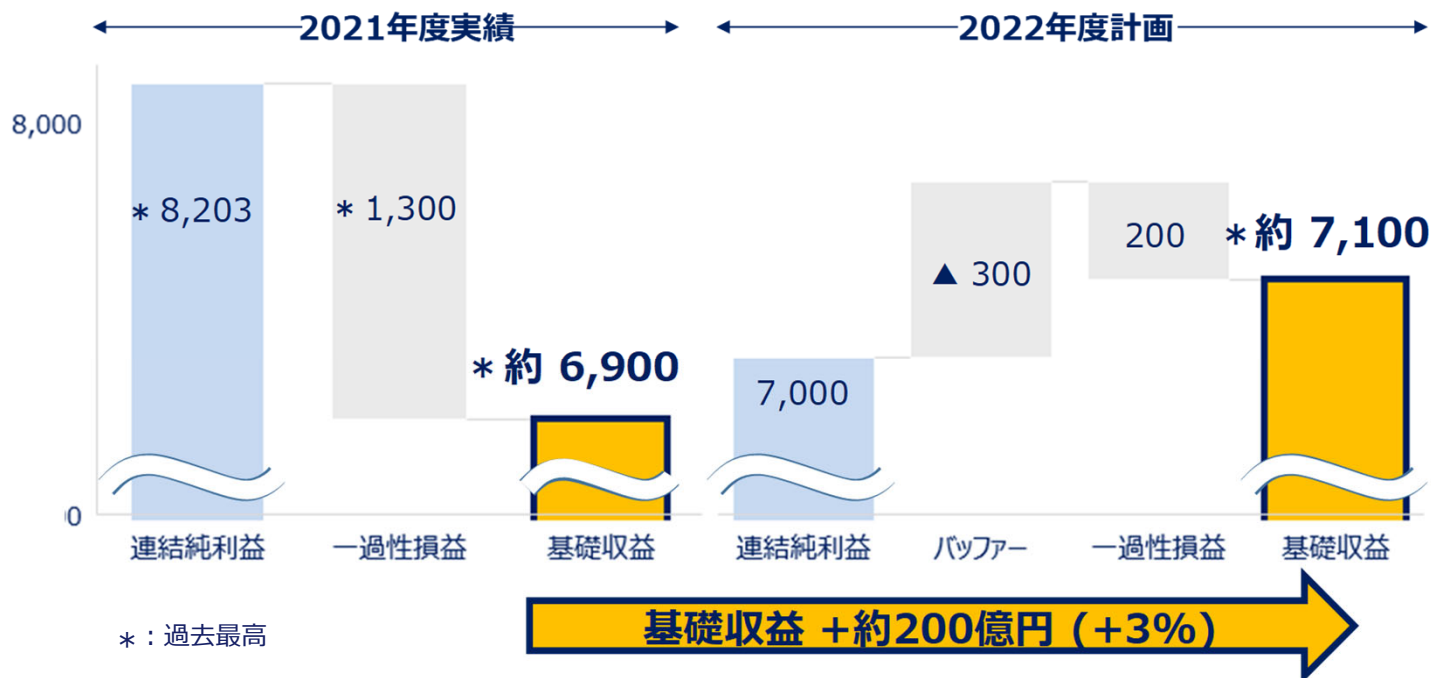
2021年度実績

2022年度計画

8,000

0

＊8,203

＊1,300

＊約 6,900

7,000

▲ 300

200

＊約 7,100

連結純利益

一過性損益

基礎収益

連結純利益

バッファー

一過性損益

基礎収益

基礎収益 ＋約200億円（+3%）

＊：過去最高